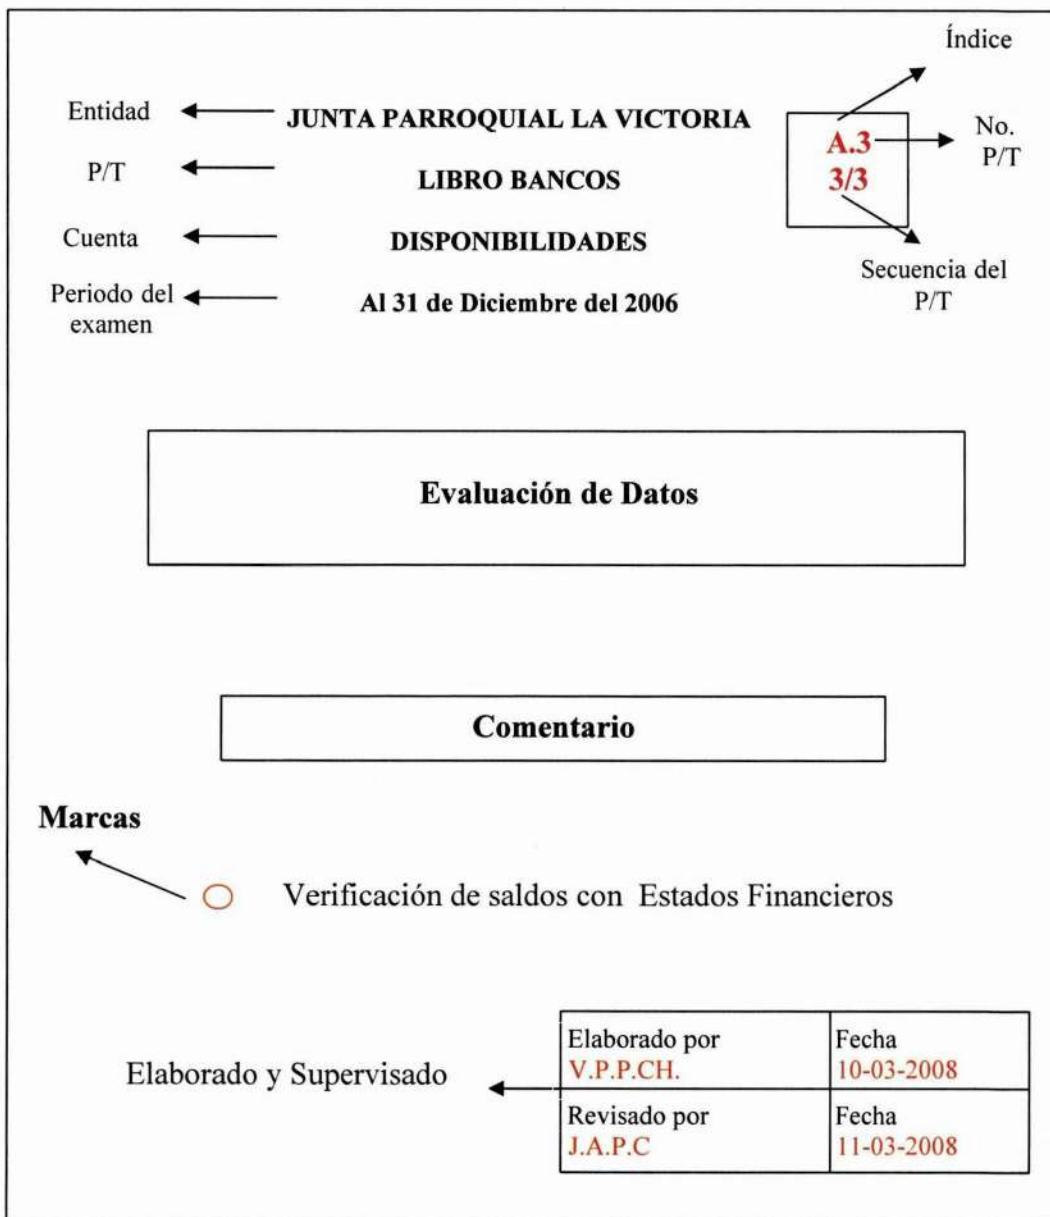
Índice

Entidad JUNTA PARROQUIAL LA VICTORIA

P/T LIBRO BANCOS

Cuenta DISPONIBILIDADES

Periodo del examen Al 31 de Diciembre del 2006

A.3
3/3

No. P/T

Secuencia del P/T

Evaluación de Datos

Comentario

Marcas

Verificación de saldos con Estados Financieros

Elaborado y Supervisado

| Elaborado por V.P.P.CH. | Fecha 10-03-2008 |
|---|---|
| Revisado por J.A.P.C | Fecha 11-03-2008 |